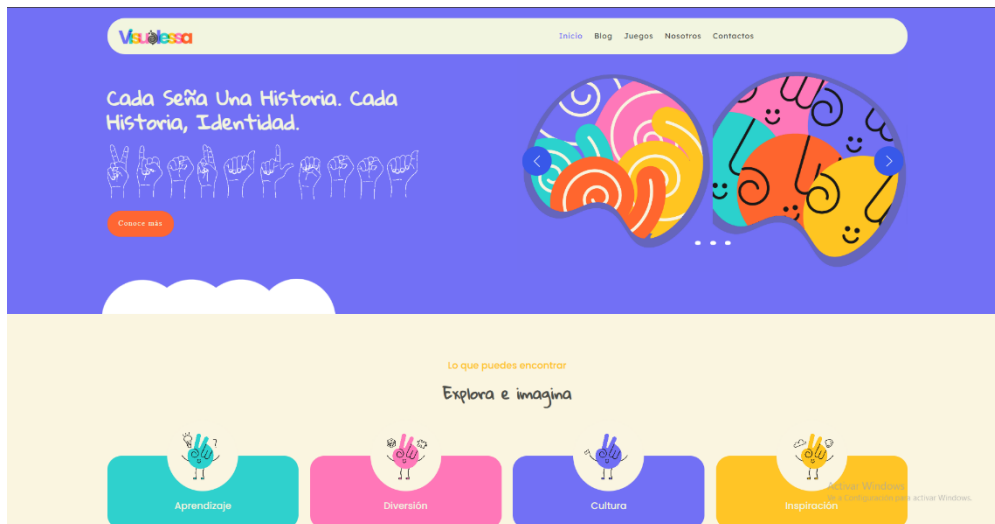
Visualessa

Inicio Blog Juegos Nosotros Contactos

Cada Seña Una Historia. Cada Historia, Identidad.

Conoce más

Lo que puedes encontrar

Explora e imagina

Aprendizaje

Diversión

Cultura

Inspiración

Activar Windows
Ve a Configuración para activar Windows.